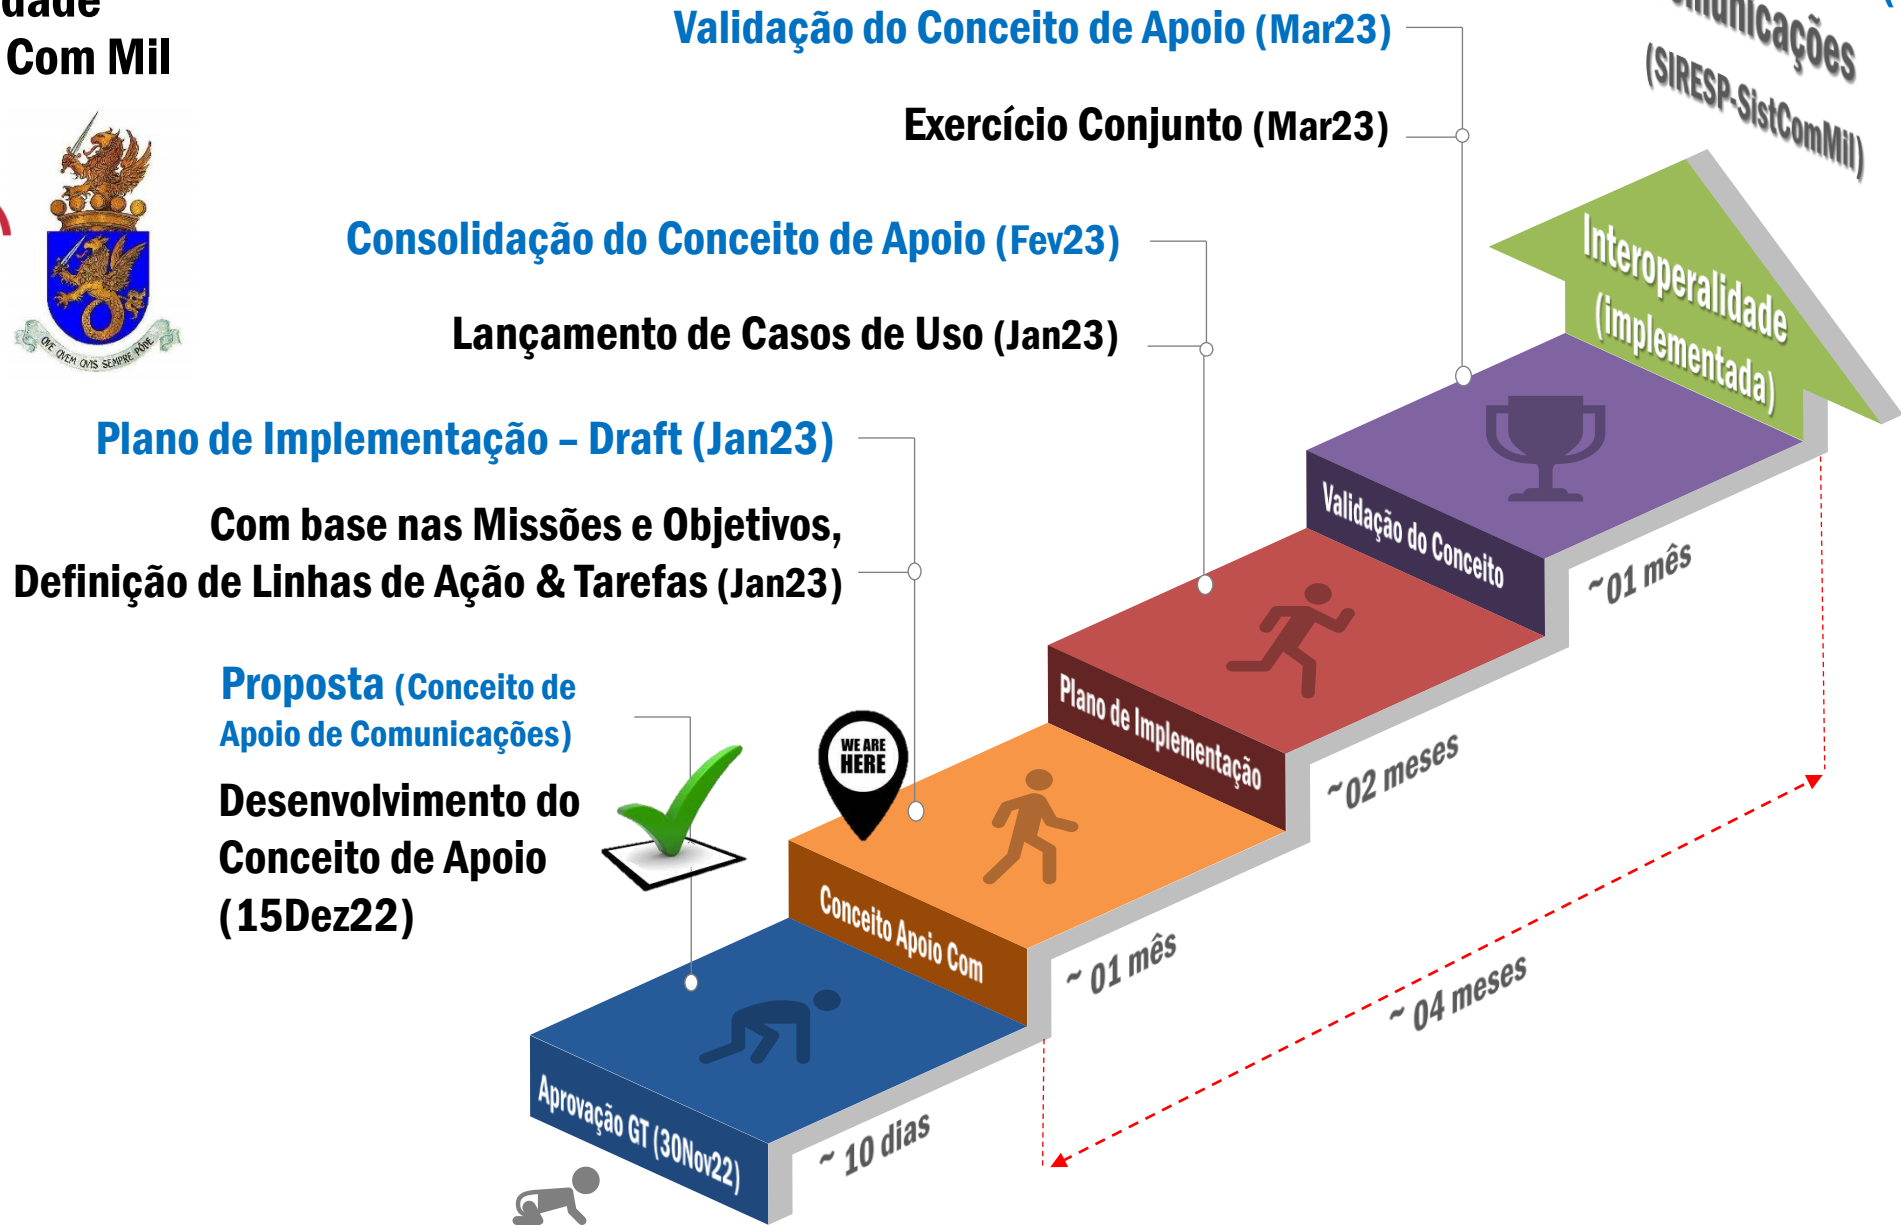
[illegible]dade
Com Mil

QVE QVEM QVIS SEMPRE PÔNE

Validação do Conceito de Apoio (Mar23)

Exercício Conjunto (Mar23)

Consolidação do Conceito de Apoio (Fev23)

Lançamento de Casos de Uso (Jan23)

Plano de Implementação – Draft (Jan23)

Com base nas Missões e Objetivos, Definição de Linhas de Ação & Tarefas (Jan23)

Proposta (Conceito de Apoio de Comunicações)

Desenvolvimento do Conceito de Apoio (15Dez22)

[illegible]nicações (SIRESP-SistComMil)

Interoperalidade (implementada)

Validação do Conceito

Plano de Implementação

WE ARE HERE

Conceito Apoio Com

Aprovação GT (30Nov22)

~ 10 dias

~ 01 mês

~02 meses

~01 mês

~ 04 meses